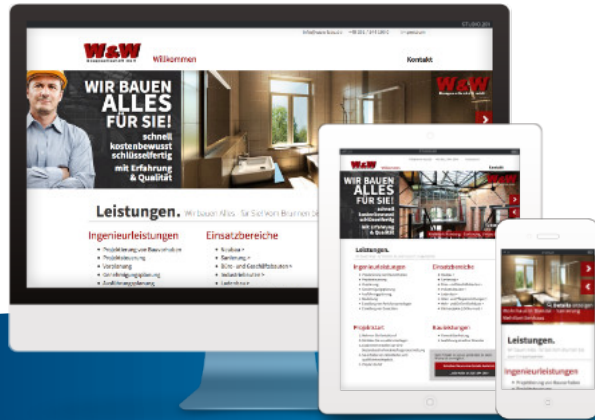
W&W

Willkommen

Kontakt

WIR BAUEN ALLES FÜR SIE!

schnell kostenbewusst schlüsselfertig

mit Erfahrung & Qualität

W&W

Leistungen. Wir bauen Alles für Sie! Von Brunnen bis

Ingenieurleistungen

Einsatzbereiche

W&W

Willkommen

Kontakt

WIR BAUEN ALLES FÜR SIE!

schnell kostenbewusst schlüsselfertig

mit Erfahrung & Qualität

W&W

Leistungen.

Ingenieurleistungen

Einsatzbereiche

Projektart

Kaufanlagen

Leistungen.

Ingenieurleistungen